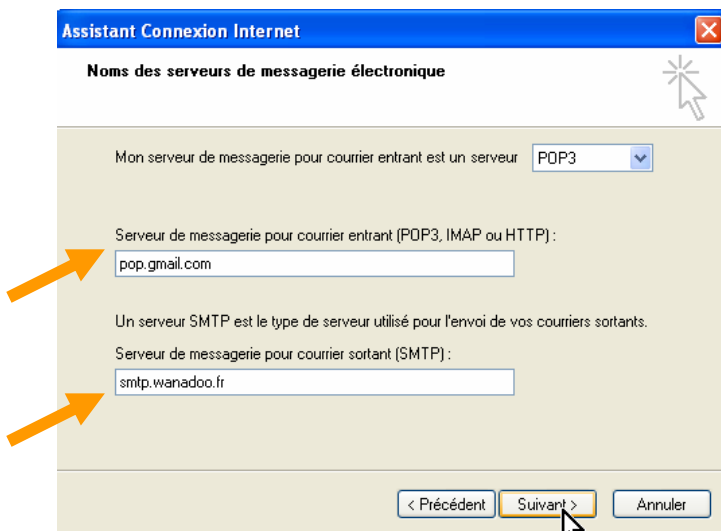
Assistant Connexion Internet

Noms des serveurs de messagerie électronique

Mon serveur de messagerie pour courrier entrant est un serveur POP3

Serveur de messagerie pour courrier entrant (POP3, IMAP ou HTTP) :

pop.gmail.com

Un serveur SMTP est le type de serveur utilisé pour l'envoi de vos courriers sortants.

Serveur de messagerie pour courrier sortant (SMTP) :

smtp.wanadoo.fr

< Précédent

Suivant >

Annuler